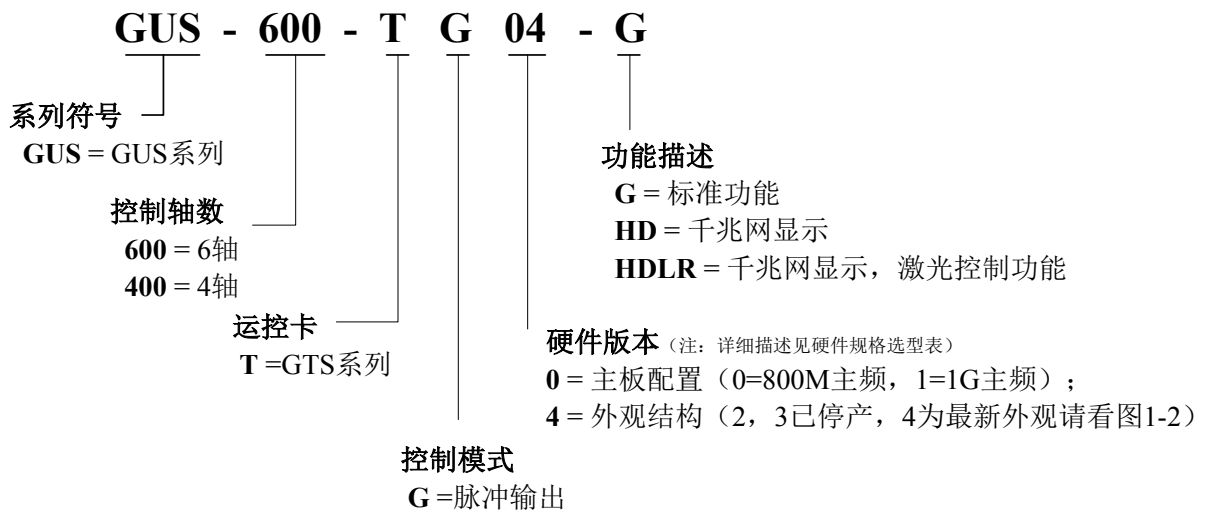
GUS - 600 - T G 04 - G

系列符号
GUS = GUS系列

控制轴数
600 = 6轴
400 = 4轴

运控卡
T =GTS系列

控制模式
G =脉冲输出

硬件版本（注：详细描述见硬件规格选型表）
0 = 主板配置（0=800M主频，1=1G主频）；
4 = 外观结构（2，3已停产，4为最新外观请看图1-2）

功能描述
G = 标准功能
HD = 千兆网显示
HDLR = 千兆网显示，激光控制功能